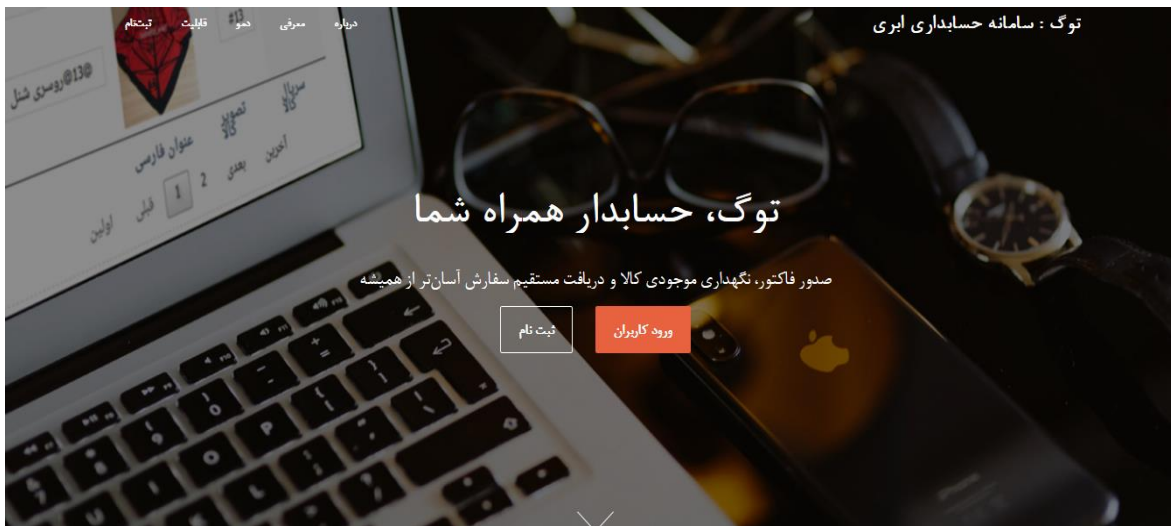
توگ : سامانه حسابداری ابری

درباره معرفی دمو قابلیت ثبت‌نام

سریال کالا
تصویر کالا
عنوان فارسی
#13
13@روسری شل
آخرین بعدی 2 1 قبلی اولین

توگ، حسابدار همراه شما

صدور فاکتور، نگهداری موجودی کالا و دریافت مستقیم سفارش آسان‌تر از همیشه

ورود کاربران
ثبت نام